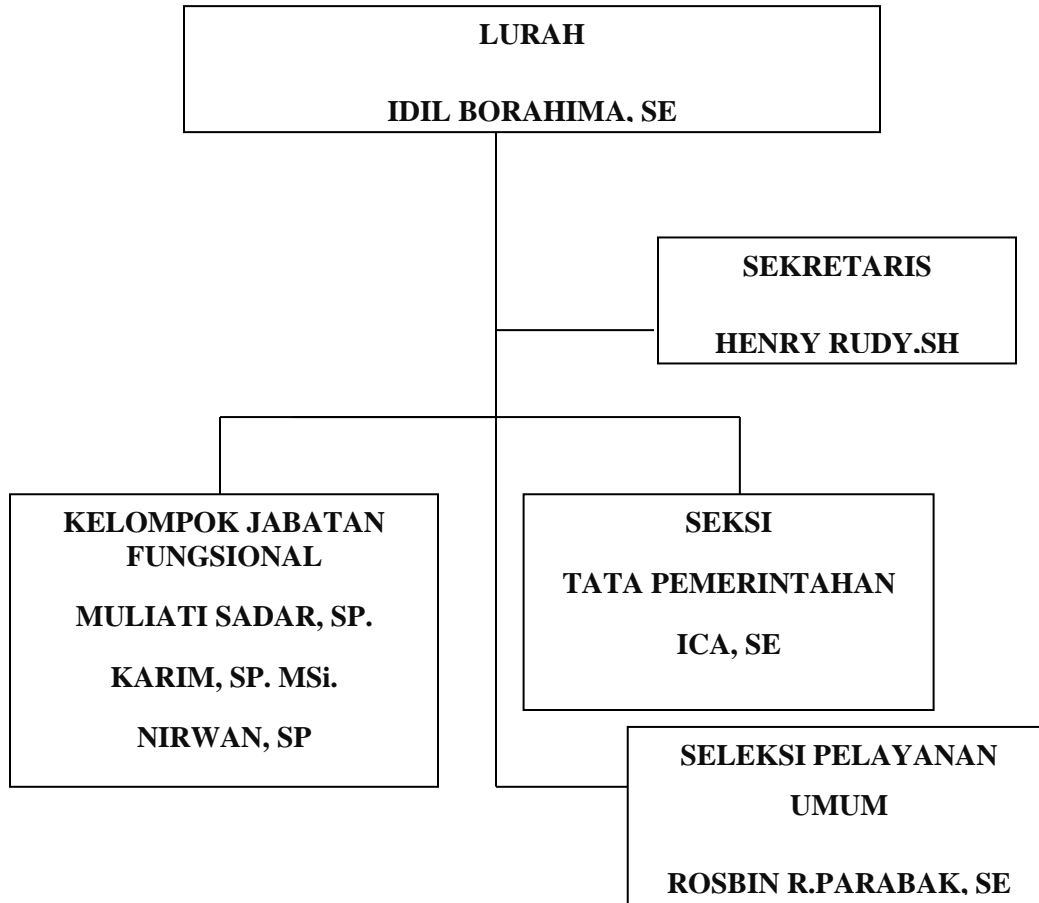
LURAH

IDIL BORAHIMA. SE

SEKRETARIS

HENRY RUDY.SH

KELOMPOK JABATAN FUNGSIONAL

MULIATI SADAR, SP.

KARIM, SP. MSi.

NIRWAN, SP

SEKSI

TATA PEMERINTAHAN

ICA, SE

SELEKSI PELAYANAN UMUM

ROSBIN R.PARABAK, SE